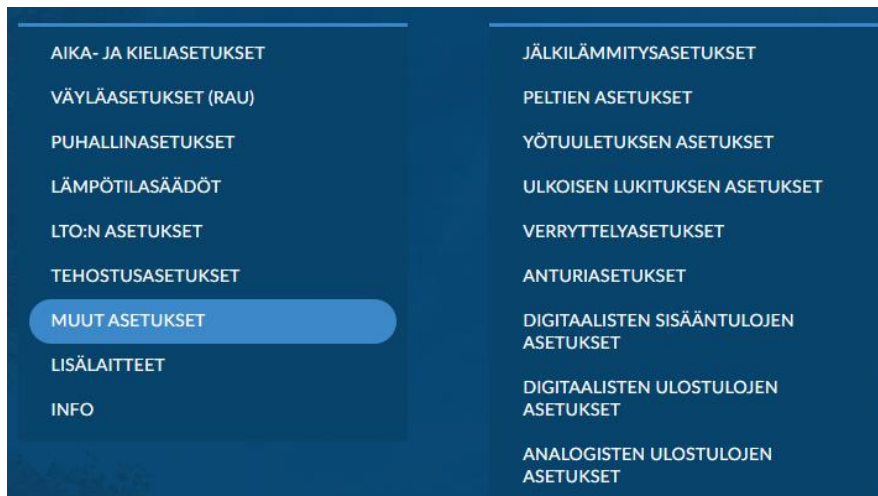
AIKA- JA KIELIASETUKSET

VÄYLÄASETUKSET (RAU)

PUHALLINASETUKSET

LÄMPÖTILASÄÄDÖT

LTO:N ASETUKSET

TEHOSTUSASETUKSET

MUUT ASETUKSET

LISÄLAITTEET

INFO

JÄLKILÄMMITYSASETUKSET

PELTIEN ASETUKSET

YÖTUULETUKSEN ASETUKSET

ULKOISEN LUKITUKSEN ASETUKSET

VERRYTTELYASETUKSET

ANTURIASETUKSET

DIGITAALISTEN SISÄÄNTULOJEN ASETUKSET

DIGITAALISTEN ULOSTULOJEN ASETUKSET

ANALOGISTEN ULOSTULOJEN ASETUKSET